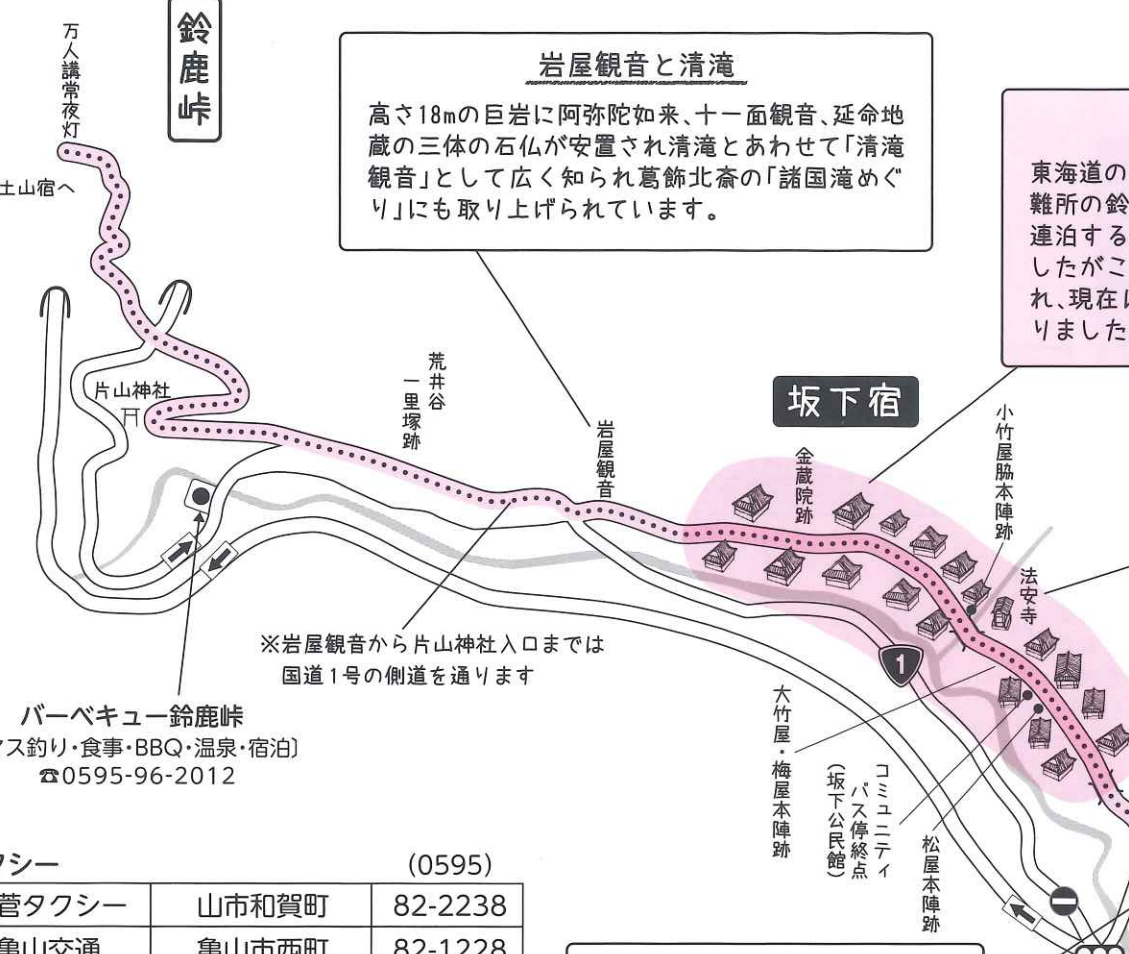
万人講常夜灯

鈴鹿峠

土山宿へ

岩屋観音と清滝

高さ18mの巨岩に阿弥陀如来、十一面観音、延命地蔵の三体の石仏が安置され清滝とあわせて「清滝観音」として広く知られ葛飾北斎の「諸国滝めぐり」にも取り上げられています。

東海道の
難所の鈴
連泊する
したがこ
れ、現在に
りました

片山神社

荒井谷一里塚跡

岩屋観音

坂下宿

金蔵院跡

小竹屋脇本陣跡

法安寺

※岩屋観音から片山神社入口までは国道1号の側道を通ります

1

バーベキュー鈴鹿峠
ス釣り・食事・BBQ・温泉・宿泊〕
☎0595-96-2012

大竹屋・梅屋本陣跡

コミュニティバス停終点（坂下公民館）

松屋本陣跡

クシー (0595)

| 菅タクシー | 山市和賀町 | 82-2238 |
|---|---|---|
| 亀山交通 | 亀山市西町 | 82-1228 |